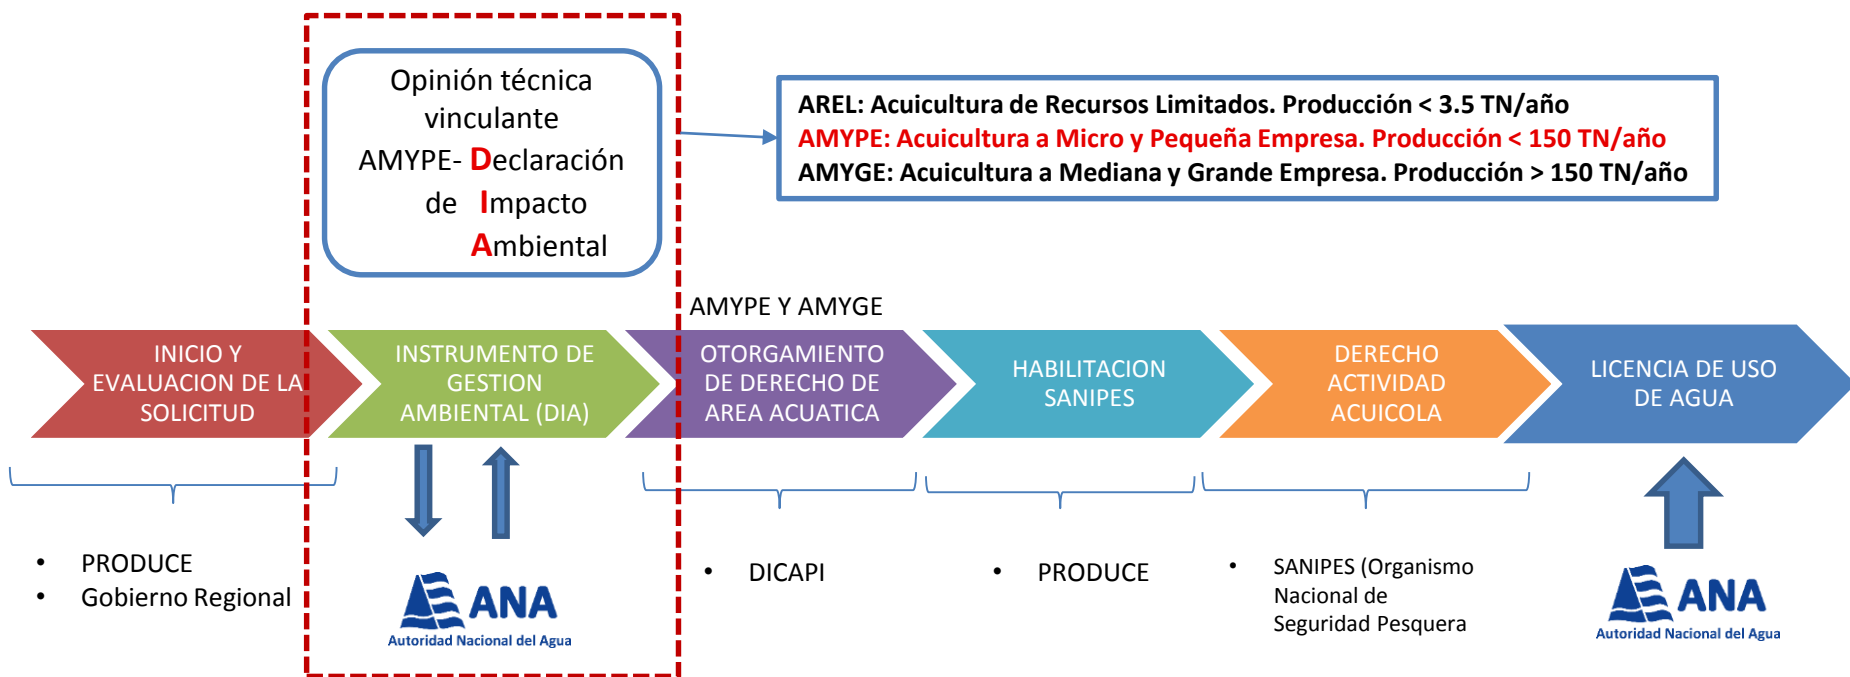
Opinión técnica vinculante AMYPE- Declaración de Impacto Ambiental

AREL: Acuicultura de Recursos Limitados. Producción < 3.5 TN/año
AMYPE: Acuicultura a Micro y Pequeña Empresa. Producción < 150 TN/año
AMYGE: Acuicultura a Mediana y Grande Empresa. Producción > 150 TN/año

AMYPE Y AMYGE

INICIO Y EVALUACION DE LA SOLICITUD

INSTRUMENTO DE GESTION AMBIENTAL (DIA)

OTORGAMIENTO DE DERECHO DE AREA ACUATICA

HABILITACION SANIPES

DERECHO ACTIVIDAD ACUICOLA

LICENCIA DE USO DE AGUA

• PRODUCE
• Gobierno Regional

ANA
Autoridad Nacional del Agua

• DICAPI

• PRODUCE

• SANIPES (Organismo Nacional de Seguridad Pesquera

ANA
Autoridad Nacional del Agua